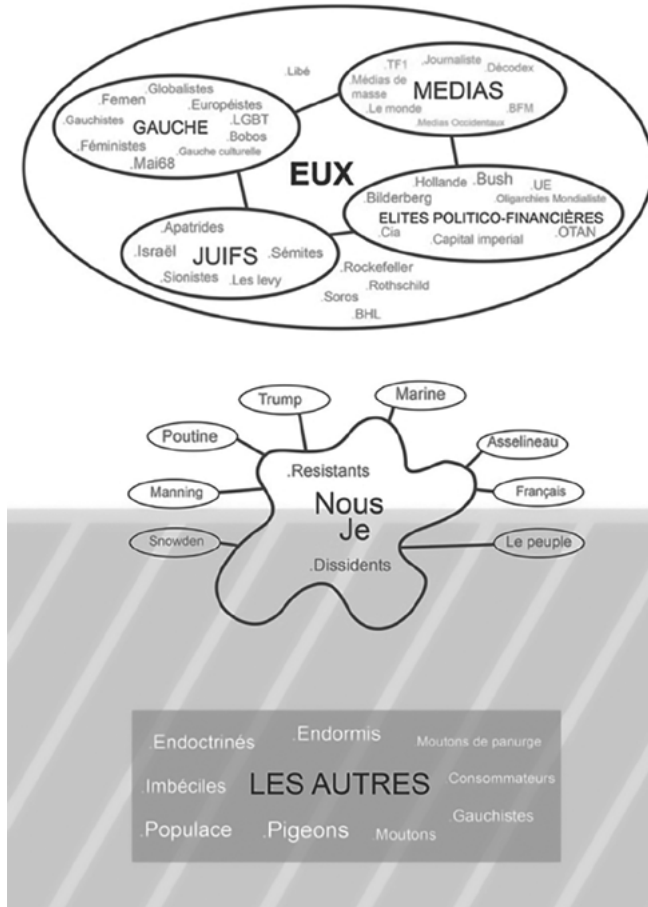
.Libé

.TF1
.Journaliste
.Décodex
.Médias de masse
MEDIAS
.Le monde
.BFM
.Medias Occidentaux

.Femen
.Globalistes
.Européistes
.Gauchistes
GAUCHE
.LGBT
.Bobos
.Féministes
.Gauche culturelle
.Mai68

EUX

.Hollande
.Bush
.UE
.Bilderberg
.Oligarchies Mondialiste
ELITES POLITICO-FINANCIÈRES
.Cia
.Capital imperial
.OTAN

.Apatrides
.Israël
JUIFS
.Sémites
.Sionistes
.Les levy

.Rockefeller
.Rothschild
.Soros
.BHL

Trump
Marine
Poutine
Asselineau
.Resistants
Manning
Français
Nous
Je
Snowden
Le peuple
.Dissidents

.Endoctrinés
.Endormis
.Moutons de panurge
.Imbéciles
LES AUTRES
.Consommateurs
.Gauchistes
.Populace
.Pigeons
.Moutons